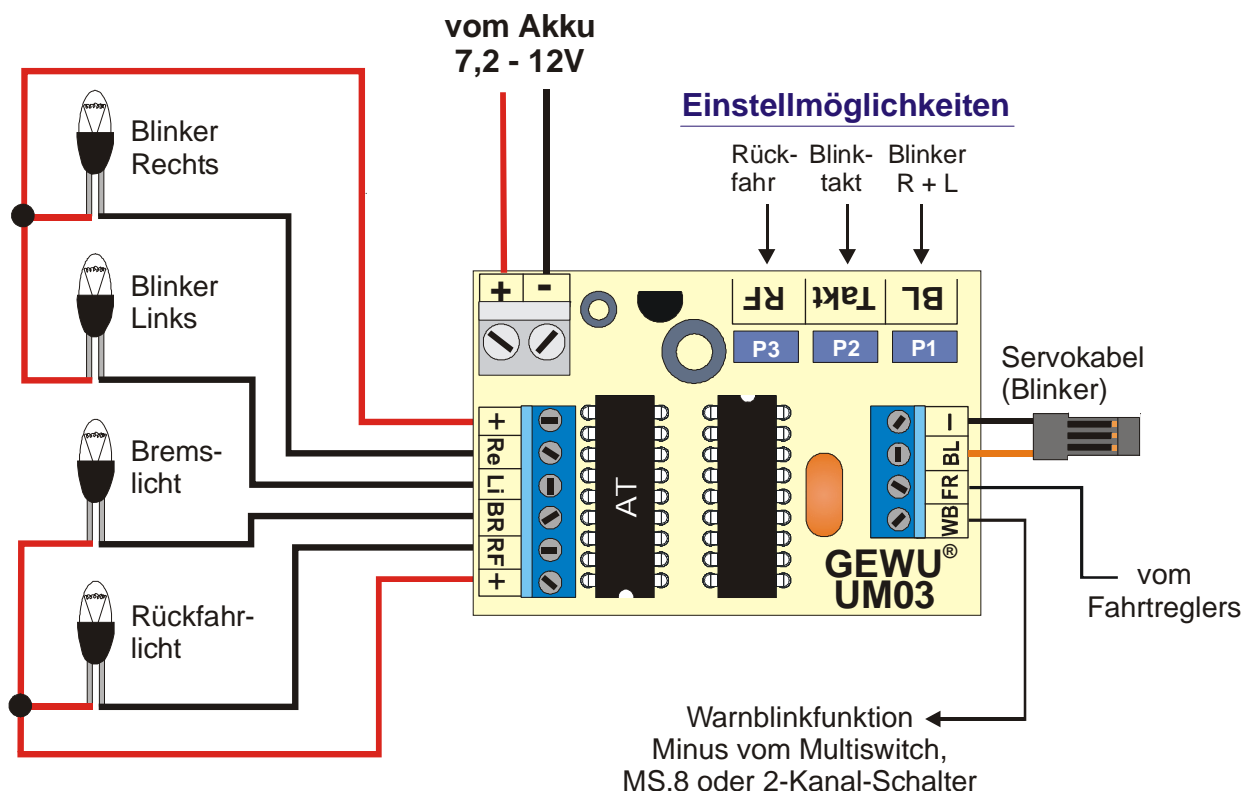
vom Akku
7,2 - 12V

Einstellmöglichkeiten

Rückfahr

Blinktakt

Blinker
R + L

Blinker
Rechts

Blinker
Links

Bremslicht

Rückfahrlicht

+
-

RF
Takt
BL

P3
P2
P1

+
Re
Li
BR
RF
+

AT

–
BL
FR
WB

GEWU®
UM03

Servokabel
(Blinker)

vom
Fahrtreglers

Warnblinkfunktion
Minus vom Multiswitch,
MS.8 oder 2-Kanal-Schalter